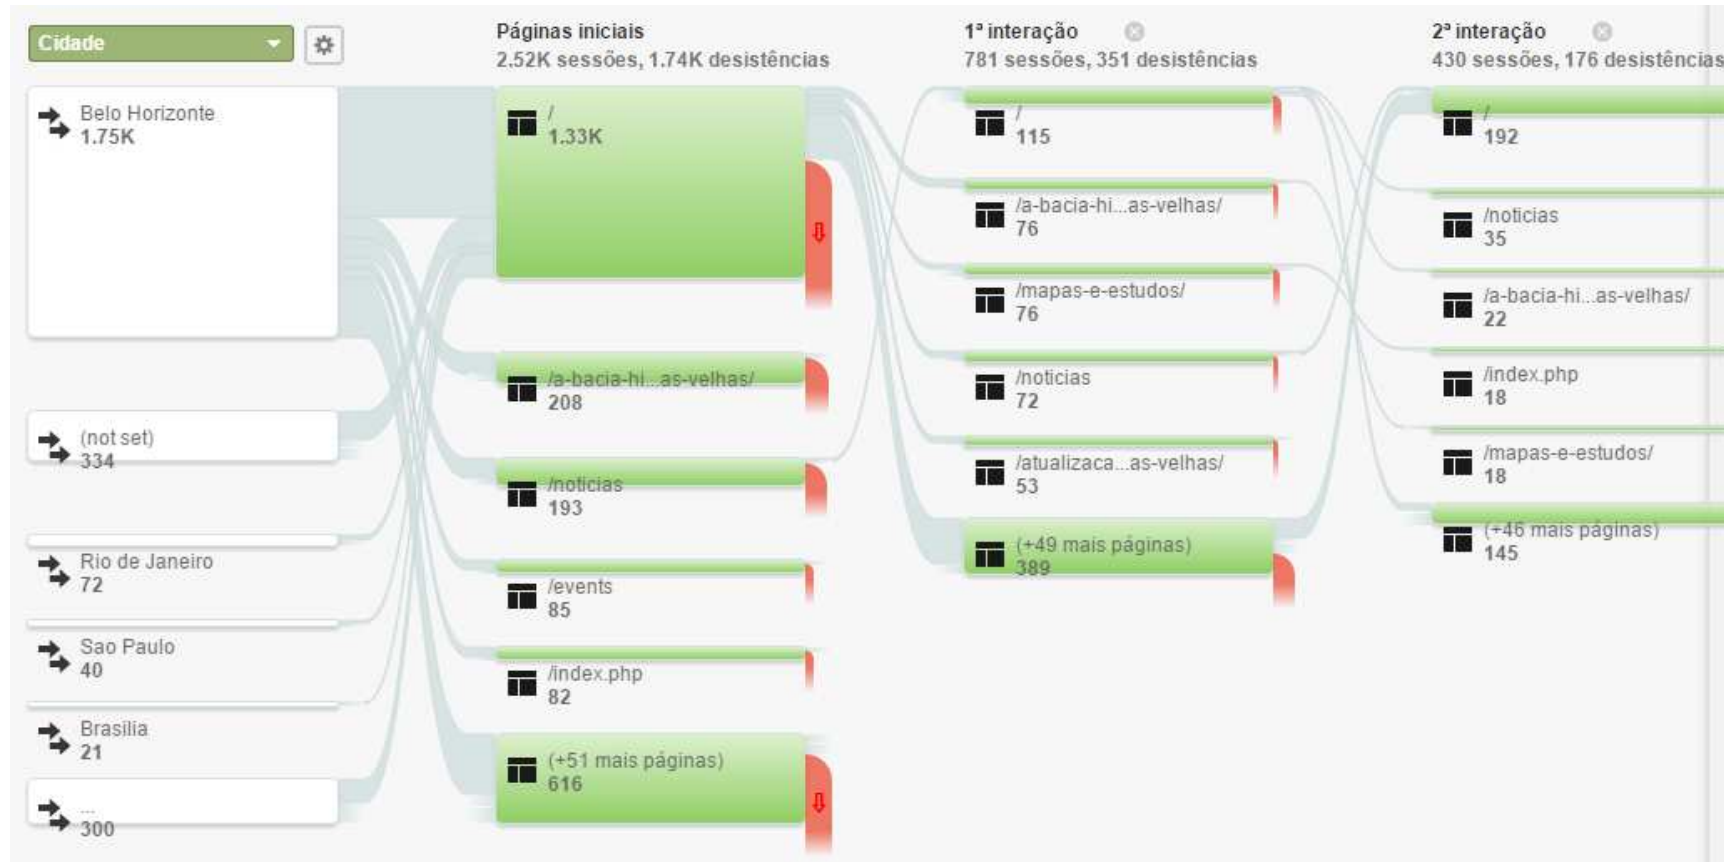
Cidade

Páginas iniciais
2.52K sessões, 1.74K desistências

1ª interação
781 sessões, 351 desistências

2ª interação
430 sessões, 176 desistências

Belo Horizonte
1.75K

(not set)
334

Rio de Janeiro
72

Sao Paulo
40

Brasilia
21

...
300

/
1.33K

/a-bacia-hi...as-velhas/
208

/noticias
193

/events
85

/index.php
82

(+51 mais páginas)
616

/
115

/a-bacia-hi...as-velhas/
76

/mapas-e-estudos/
76

/noticias
72

/atualizaca...as-velhas/
53

(+49 mais páginas)
389

/
192

/noticias
35

/a-bacia-hi...as-velhas/
22

/index.php
18

/mapas-e-estudos/
18

(+46 mais páginas)
145